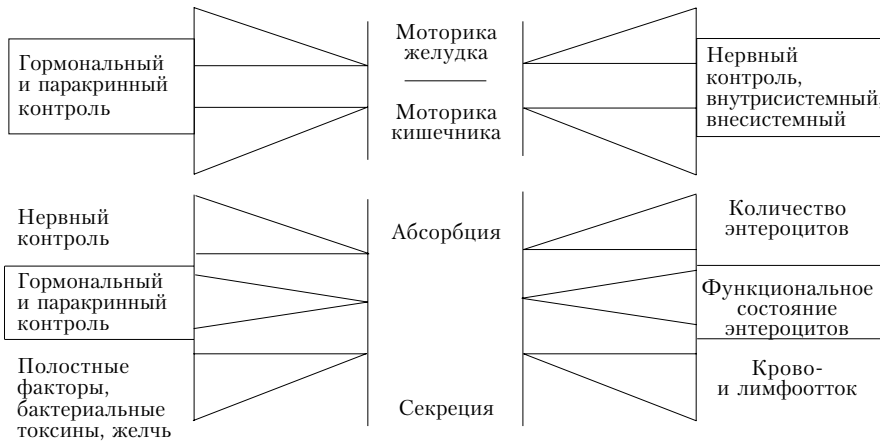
Гормональный и паракринный контроль

Моторика желудка

Моторика кишечника

Нервный контроль, внутрисистемный, внесистемный

Нервный контроль

Гормональный и паракринный контроль

Полостные факторы, бактериальные токсины, желчь

Абсорбция

Секреция

Количество энтероцитов

Функциональное состояние энтероцитов

Крово- и лимфоотток